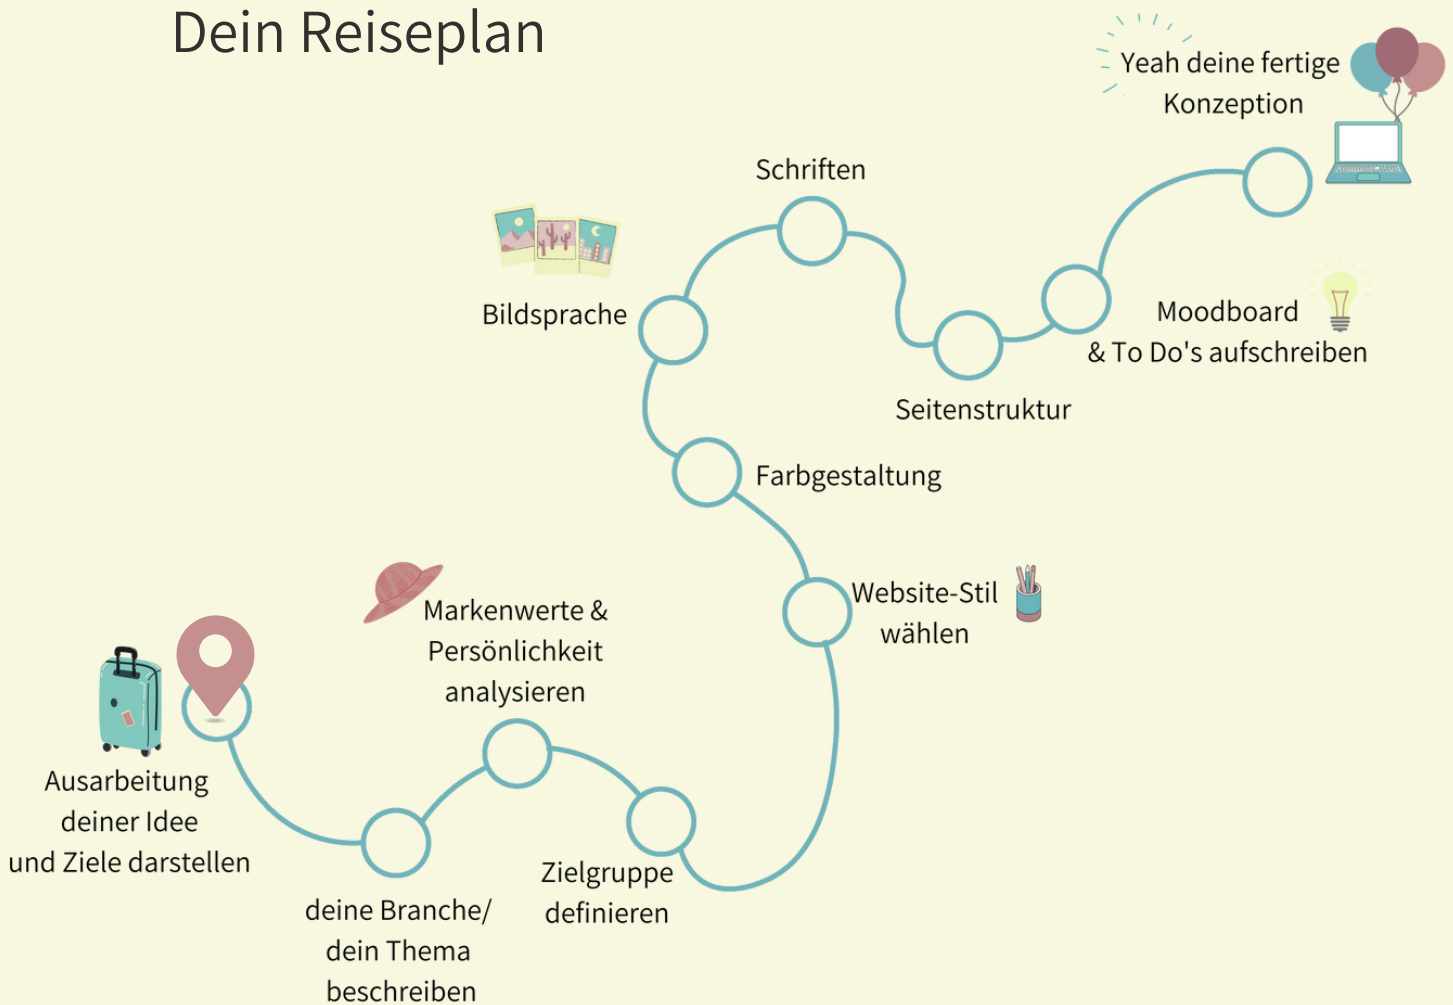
Dein Reiseplan

Ausarbeitung deiner Idee und Ziele darstellen

deine Branche/ dein Thema beschreiben

Markenwerte & Persönlichkeit analysieren

Zielgruppe definieren

Website-Stil wählen

Farbgestaltung

Bildsprache

Schriften

Seitenstruktur

Moodboard & To Do's aufschreiben

Yeah deine fertige Konzeption